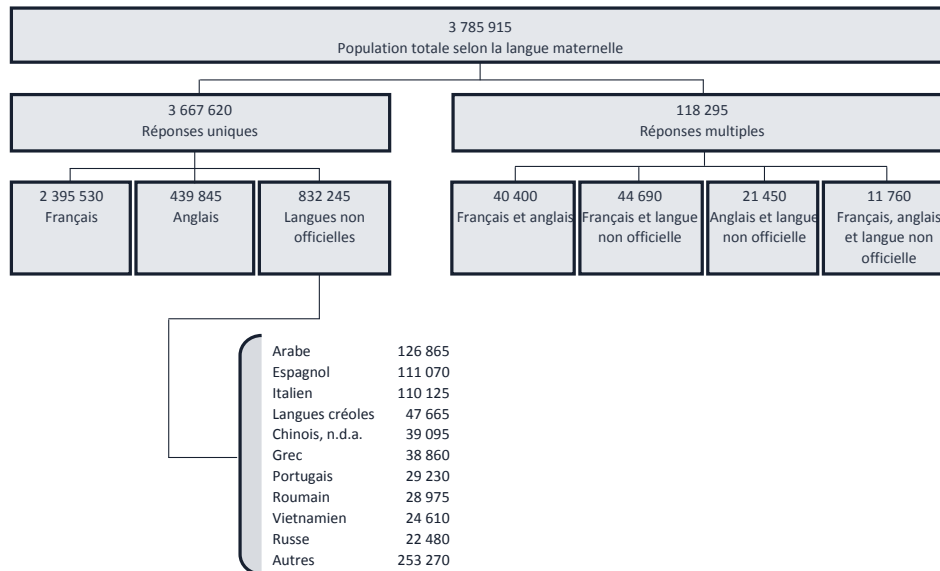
3 785 915
Population totale selon la langue maternelle

3 667 620
Réponses uniques

118 295
Réponses multiples

2 395 530
Français

439 845
Anglais

832 245
Langues non officielles

40 400
Français et anglais

44 690
Français et langue non officielle

21 450
Anglais et langue non officielle

11 760
Français, anglais et langue non officielle

| | |
|---|---|
| Arabe | 126 865 |
| Espagnol | 111 070 |
| Italien | 110 125 |
| Langues créoles | 47 665 |
| Chinois, n.d.a. | 39 095 |
| Grec | 38 860 |
| Portugais | 29 230 |
| Roumain | 28 975 |
| Vietnamien | 24 610 |
| Russe | 22 480 |
| Autres | 253 270 |